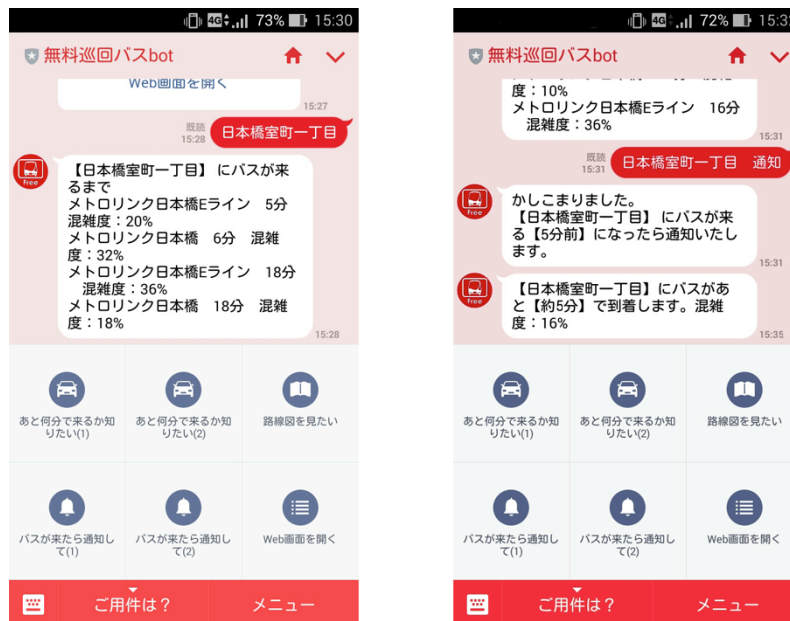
4G 73% 15:30

無料巡回バスbot

Web画面を開く
15:27

既読
15:28
日本橋室町一丁目

Free
【日本橋室町一丁目】にバスが来るまで
メトロリンク日本橋Eライン 5分 混雑度：20%
メトロリンク日本橋 6分 混雑度：32%
メトロリンク日本橋Eライン 18分 混雑度：36%
メトロリンク日本橋 18分 混雑度：18%
15:28

あと何分で来るか知りたい(1)
あと何分で来るか知りたい(2)
路線図を見たい
バスが来たら通知して(1)
バスが来たら通知して(2)
Web画面を開く

ご用件は？
メニュー

4G 72% 15:3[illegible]

無料巡回バスbot

度：10%
メトロリンク日本橋Eライン 16分 混雑度：36%
15:31

既読
15:31
日本橋室町一丁目 通知

Free
かしこまりました。
【日本橋室町一丁目】にバスが来る【5分前】になったら通知いたします。
15:31

Free
【日本橋室町一丁目】にバスがあと【約5分】で到着します。混雑度：16%
15:35

あと何分で来るか知りたい(1)
あと何分で来るか知りたい(2)
路線図を見たい
バスが来たら通知して(1)
バスが来たら通知して(2)
Web画面を開く

ご用件は？
メニュー